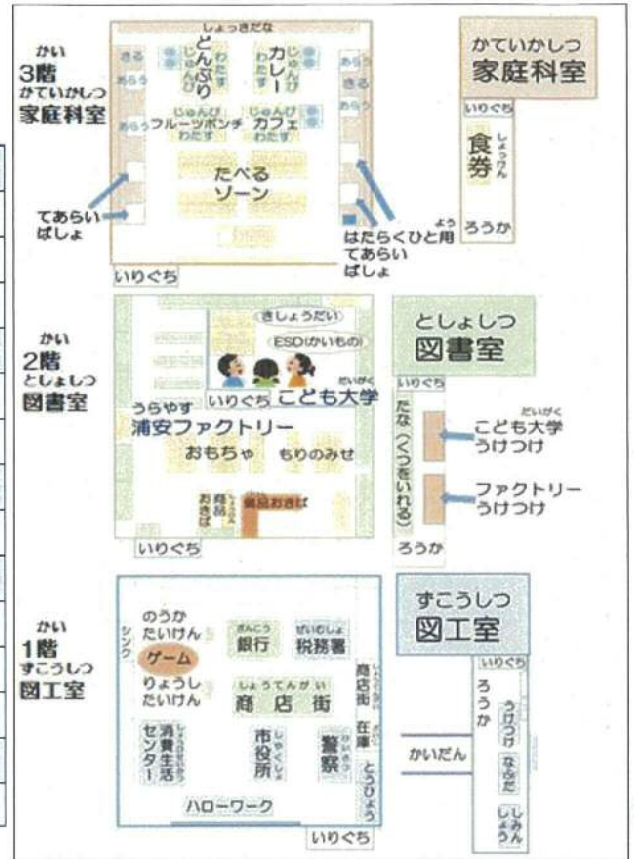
かい
3階
かていかしつ
家庭科室

しょっきだな
どんぶり
じゅんび
わたす
カレー
じゅんび
わたす
さら
あらう
あらう
さら
きる
あらう
じゅんび
わたす
フルーツポンチ
じゅんび
わたす
カフェ
たべる
ゾーン
てあらい
ばしょ
はたらくひと用
てあらい
ばしょ
いりぐち

かていかしつ
家庭科室
いりぐち
食券
ろうか

かい
2階
としょしつ
図書室

きしょうだい
ESD(かいもの)
いりぐち
こども大学
うらやす
浦安ファクトリー
おもちゃ
もりのみせ
商品おきば
いりぐち

としょしつ
図書室
いりぐち
たな(くつをいれる)
こども大学
うけつけ
ファクトリー
うけつけ
ろうか

かい
1階
ずこうしつ
図工室

シンク
のうか
たいけん
ゲーム
りょうし
たいけん
銀行
税務署
商店街
商店街
在庫
消費生活センター
市役所
警察
とうひょう
ハローワーク
いりぐち

ずこうしつ
図工室
いりぐち
ろうか
うけつけ
ならぶ
しんさ
かいだん